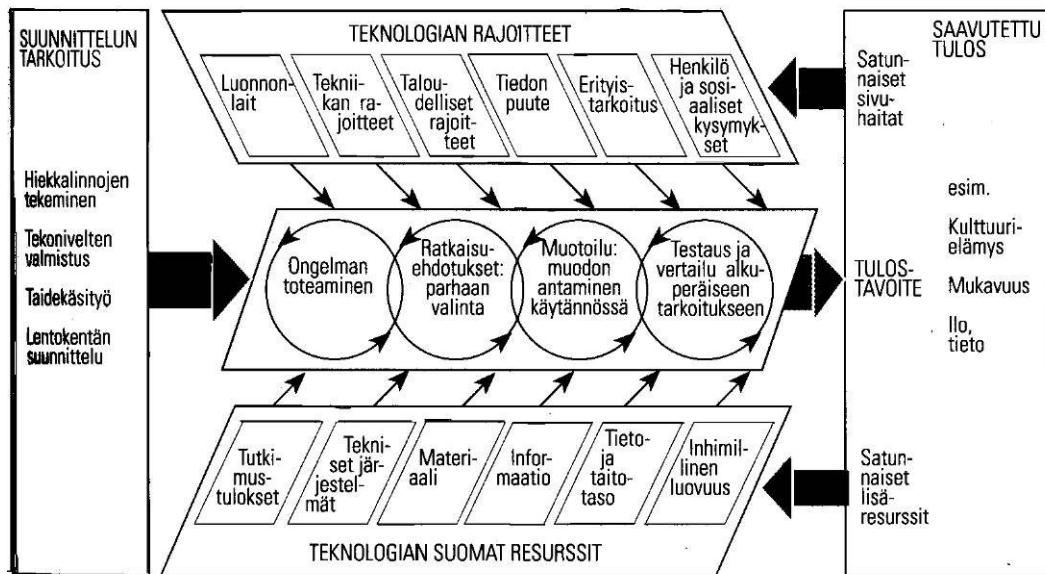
SUUNNITTELUN TARKOITUS

Hiekkalinnojen tekeminen

Tekonivelten valmistus

Taidekäsityö

Lentokentän suunnittelu

TEKNOLOGIAN RAJOITTEET

Luonnonlait

Tekniikan rajoitteet

Taloudelliset rajoitteet

Tiedon puute

Erityistarkoitus

Henkilö ja sosiaaliset kysymykset

Ongelman toteaminen

Ratkaisuehdotukset: parhaan valinta

Muotoilu: muodon antaminen käytännössä

Testaus ja vertailu alkuperäiseen tarkoitukseen

Tutkimustulokset

Tekniset järjestelmät

Materiaali

Informaatio

Tieto- ja taitotaso

Inhimillinen luovuus

TEKNOLOGIAN SUOMAT RESURSSIT

SAAVUTETTU TULOS

Satunnaiset sivuhaitat

esim.

Kulttuurielämys

TULOSTAVOITE

Mukavuus

Ilo, tieto

Satunnaiset lisäresurssit